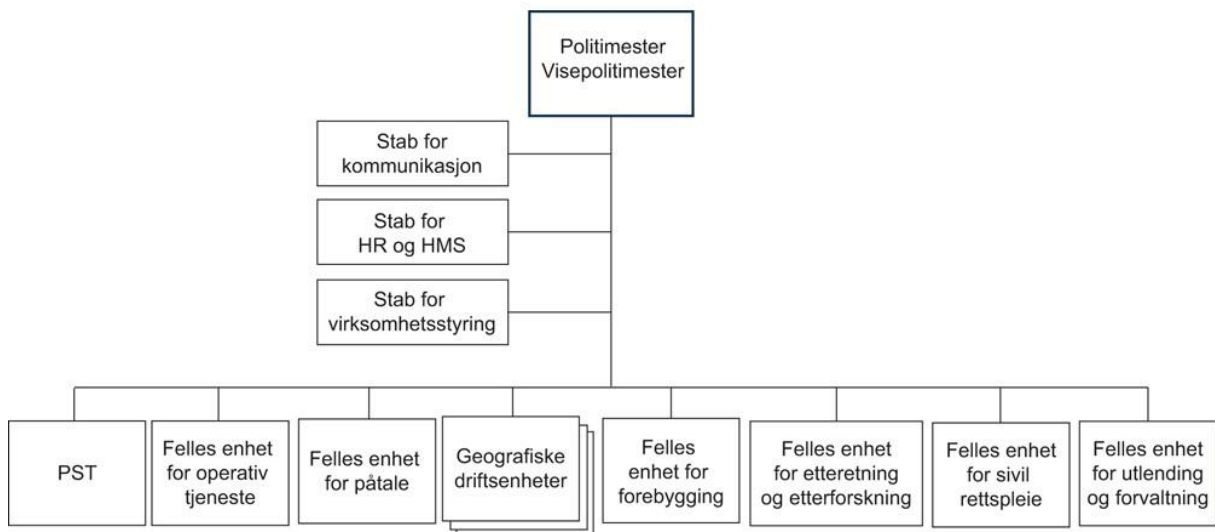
Politimester
Visepolitimester

Stab for
kommunikasjon

Stab for
HR og HMS

Stab for
virksomhetsstyring

PST

Felles enhet for operativ tjeneste

Felles enhet for påtale

Geografiske driftsenheter

Felles enhet for forebygging

Felles enhet for etteretning og etterforskning

Felles enhet for sivil rettspleie

Felles enhet for utlending og forvaltning